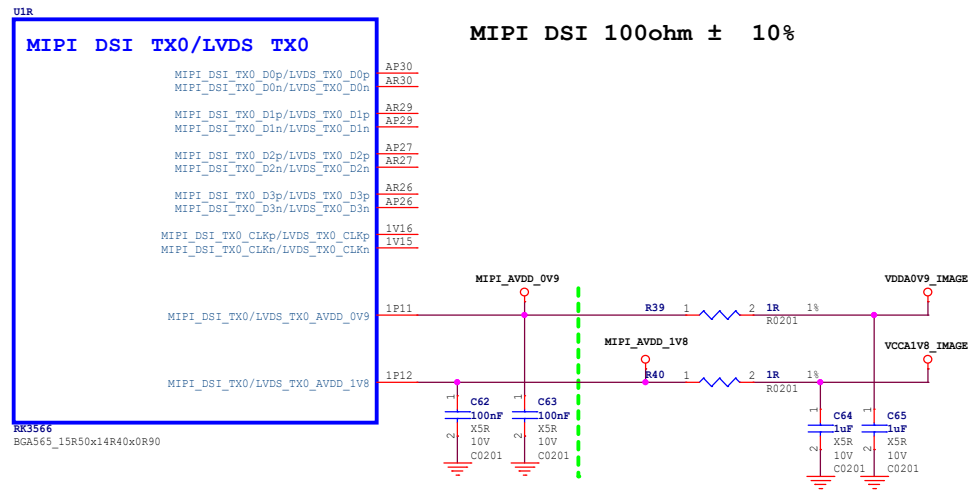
U1R

MIPI DSI TX0/LVDS TX0

MIPI DSI 100ohm ± 10%

MIPI_DSI_TX0_D0p/LVDS_TX0_D0p AP30
MIPI_DSI_TX0_D0n/LVDS_TX0_D0n AR30

MIPI_DSI_TX0_D1p/LVDS_TX0_D1p AR29
MIPI_DSI_TX0_D1n/LVDS_TX0_D1n AP29

MIPI_DSI_TX0_D2p/LVDS_TX0_D2p AP27
MIPI_DSI_TX0_D2n/LVDS_TX0_D2n AR27

MIPI_DSI_TX0_D3p/LVDS_TX0_D3p AR26
MIPI_DSI_TX0_D3n/LVDS_TX0_D3n AP26

MIPI_DSI_TX0_CLKp/LVDS_TX0_CLKp 1V16
MIPI_DSI_TX0_CLKn/LVDS_TX0_CLKn 1V15

MIPI_AVDD_0V9

VDDA0V9_IMAGE

MIPI_DSI_TX0/LVDS_TX0_AVDD_0V9 1P11

R39 1 2 1R 1%
R0201

MIPI_AVDD_1V8

VCCA1V8_IMAGE

MIPI_DSI_TX0/LVDS_TX0_AVDD_1V8 1P12

R40 1 2 1R 1%
R0201

RK3566
BGA565_15R50x14R40x0R90

C62 1 100nF 2 X5R 10V C0201

C63 1 100nF 2 X5R 10V C0201

C64 1 1uF 2 X5R 10V C0201

C65 1 1uF 2 X5R 10V C0201